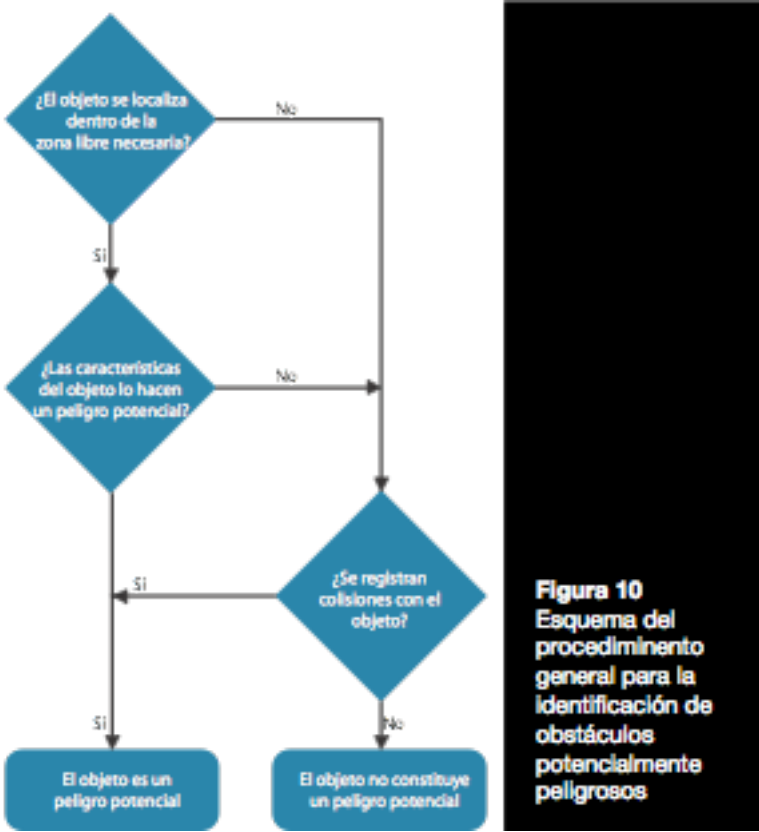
¿El objeto se localiza dentro de la zona libre necesaria?

No

Si

¿Las caracteristicas del objeto lo hacen un peligro potencial?

No

¿Se registran colisiones con el objeto?

Si

Si

No

El objeto es un peligro potencial

El objeto no constituye un peligro potencial

Figura 10
Esquema del procediminento general para la identificación de obstáculos potencialmente peligrosos